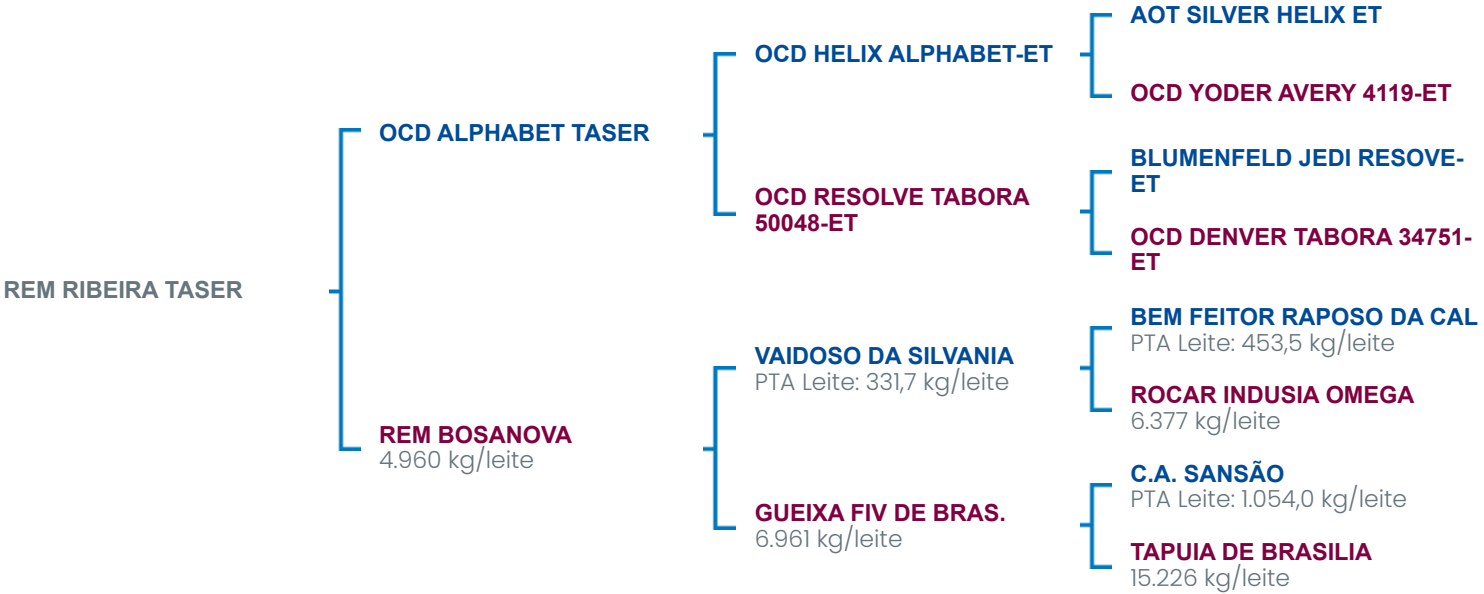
REM RIBEIRA TASER

OCD ALPHABET TASER

REM BOSANOVA
4.960 kg/leite

OCD HELIX ALPHABET-ET

OCD RESOLVE TABORA 50048-ET

VAIDOSO DA SILVANIA
PTA Leite: 331,7 kg/leite

GUEIXA FIV DE BRAS.
6.961 kg/leite

AOT SILVER HELIX ET

OCD YODER AVERY 4119-ET

BLUMENFELD JEDI RESOVE-ET

OCD DENVER TABORA 34751-ET

BEM FEITOR RAPOSO DA CAL
PTA Leite: 453,5 kg/leite

ROCAR INDUSIA OMEGA
6.377 kg/leite

C.A. SANSÃO
PTA Leite: 1.054,0 kg/leite

TAPUIA DE BRASILIA
15.226 kg/leite